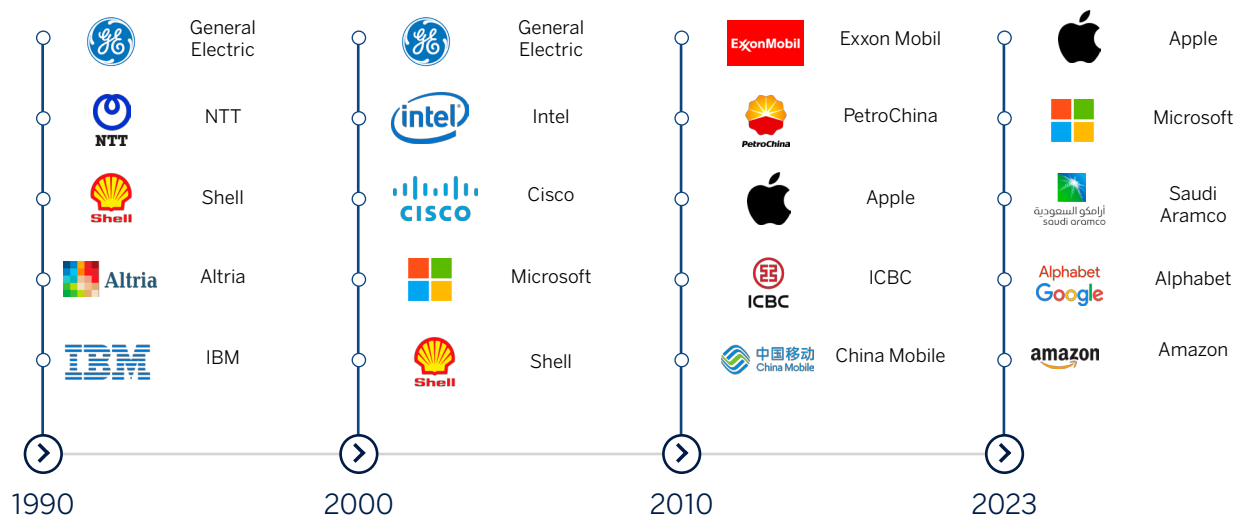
GE General Electric

NTT NTT

Shell Shell

Altria Altria

IBM IBM

1990

GE General Electric

intel Intel

CISCO Cisco

Microsoft

Shell Shell

2000

ExxonMobil Exxon Mobil

PetroChina PetroChina

Apple

ICBC ICBC

中国移动 China Mobile China Mobile

2010

Apple

Microsoft

أرامكو السعودية saudi aramco Saudi Aramco

Alphabet Google Alphabet

amazon Amazon

2023